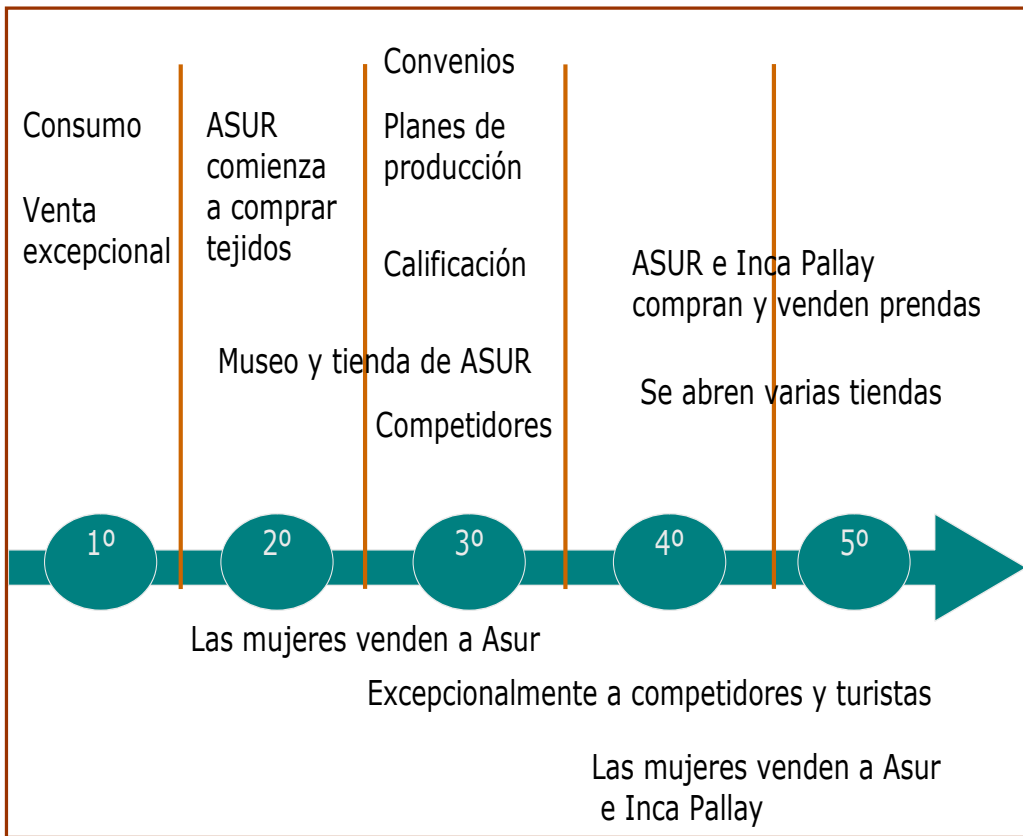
Consumo

Venta excepcional

ASUR comienza a comprar tejidos

Convenios

Planes de producción

Calificación

ASUR e Inca Pallay compran y venden prendas

Museo y tienda de ASUR

Se abren varias tiendas

Competidores

1º

2º

3º

4º

5º

Las mujeres venden a Asur

Excepcionalmente a competidores y turistas

Las mujeres venden a Asur e Inca Pallay